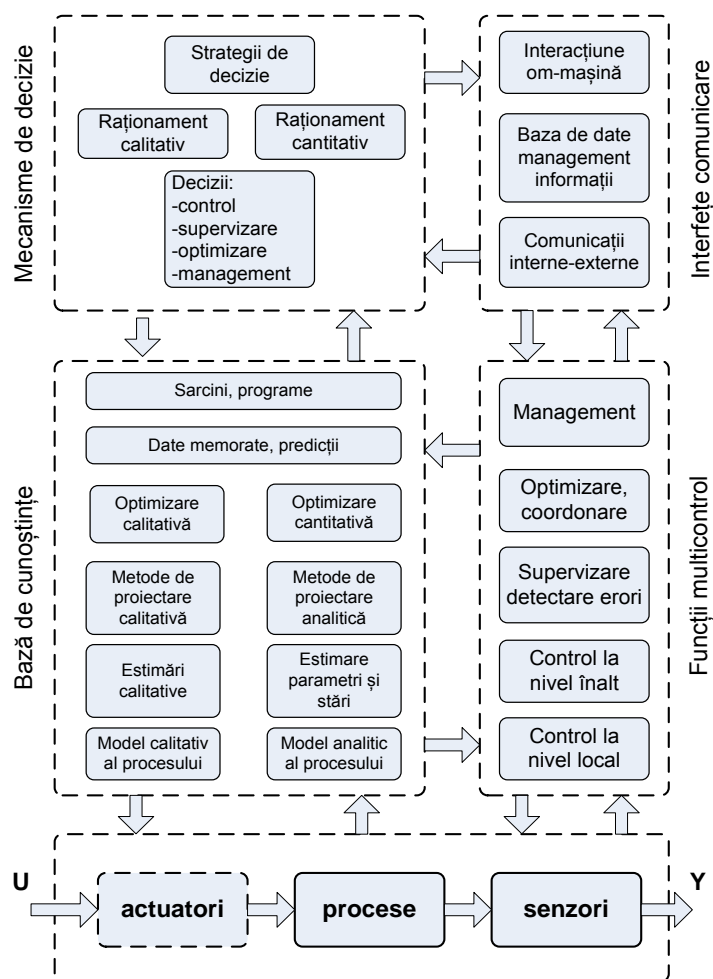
Mecanisme de decizie

Strategii de decizie

Raționament calitativ

Raționament cantitativ

Decizii:
-control
-supervizare
-optimizare
-management

Interfețe comunicare

Interacțiune om-mașină

Baza de date management informații

Comunicații interne-externe

Bază de cunoștințe

Sarcini, programe

Date memorate, predicții

Optimizare calitativă

Optimizare cantitativă

Metode de proiectare calitativă

Metode de proiectare analitică

Estimări calitative

Estimare parametri și stări

Model calitativ al procesului

Model analitic al procesului

Funcții multicontrol

Management

Optimizare, coordonare

Supervizare detectare erori

Control la nivel înalt

Control la nivel local

U

actuatori

procese

senzori

Y